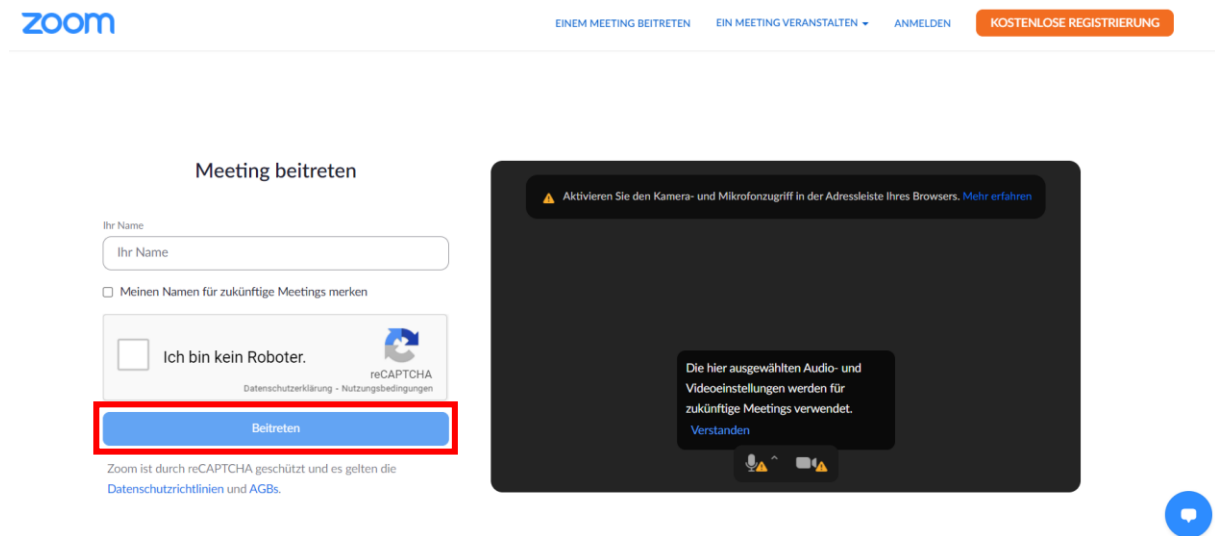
zoom

EINEM MEETING BEITRETEN EIN MEETING VERANSTALTEN ANMELDEN KOSTENLOSE REGISTRIERUNG

Meeting beitreten

Ihr Name

Ihr Name

Meinen Namen für zukünftige Meetings merken

Ich bin kein Roboter.

reCAPTCHA
Datenschutzerklärung - Nutzungsbedingungen

Beitreten

Zoom ist durch reCAPTCHA geschützt und es gelten die Datenschutzrichtlinien und AGBs.

Aktivieren Sie den Kamera- und Mikrofonzugriff in der Adressleiste Ihres Browsers. Mehr erfahren

Die hier ausgewählten Audio- und Videoeinstellungen werden für zukünftige Meetings verwendet.
Verstanden